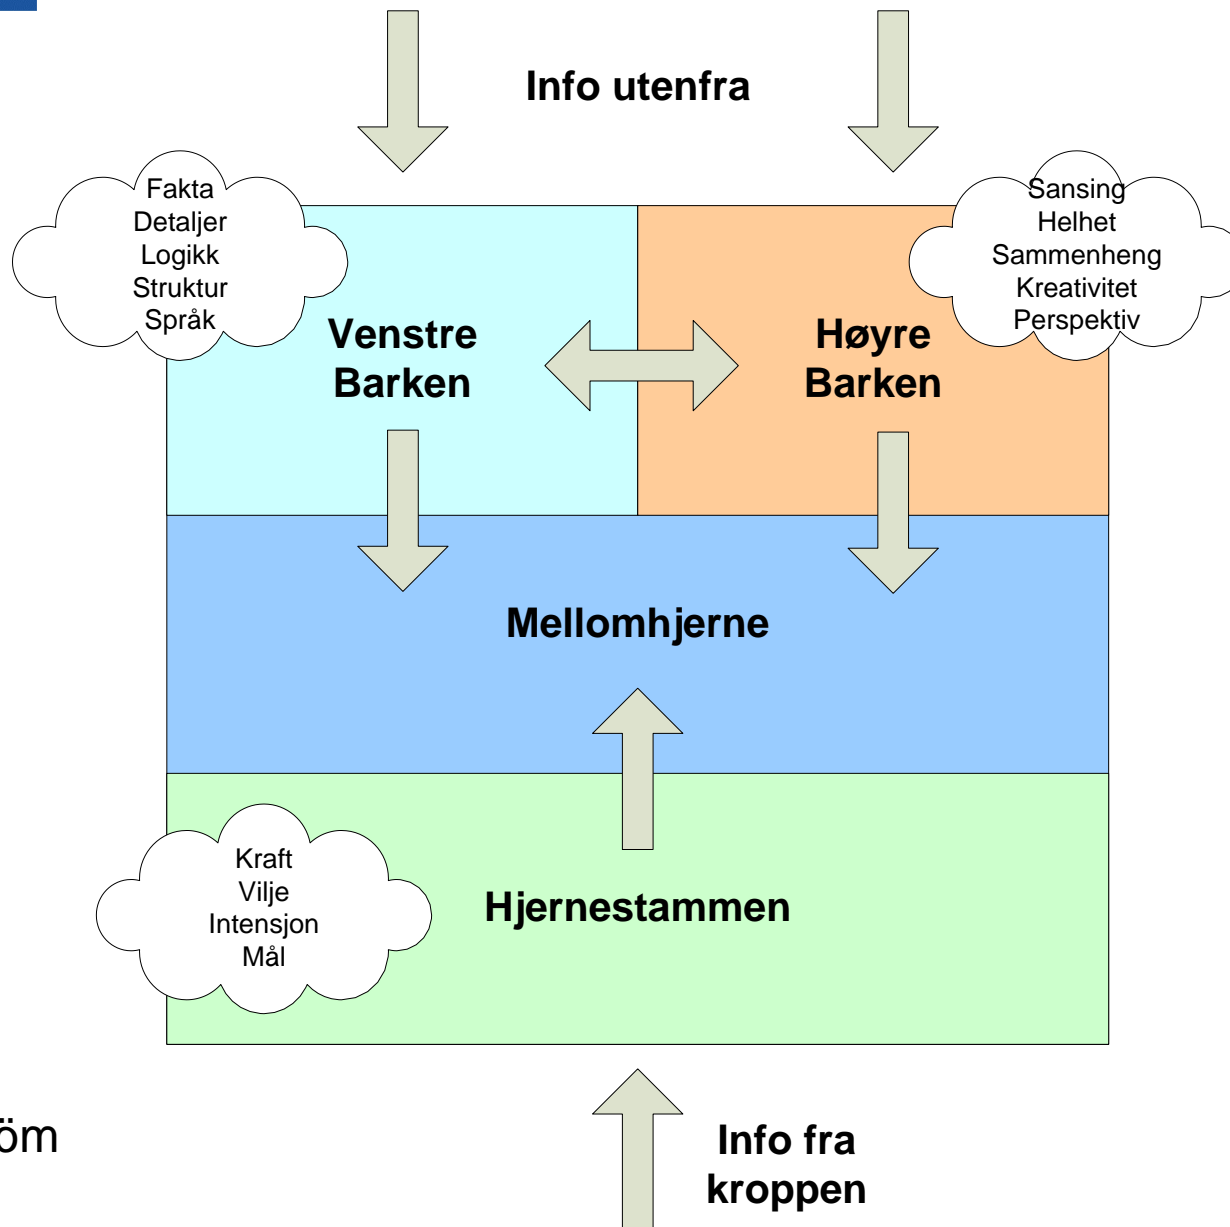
Info utenfra

Fakta
Detaljer
Logikk
Struktur
Språk

Sansing
Helhet
Sammenheng
Kreativitet
Perspektiv

Venstre Barken

Høyre Barken

Mellomhjerne

Kraft
Vilje
Intensjon
Mål

Hjernestammen

öm

Info fra kroppen